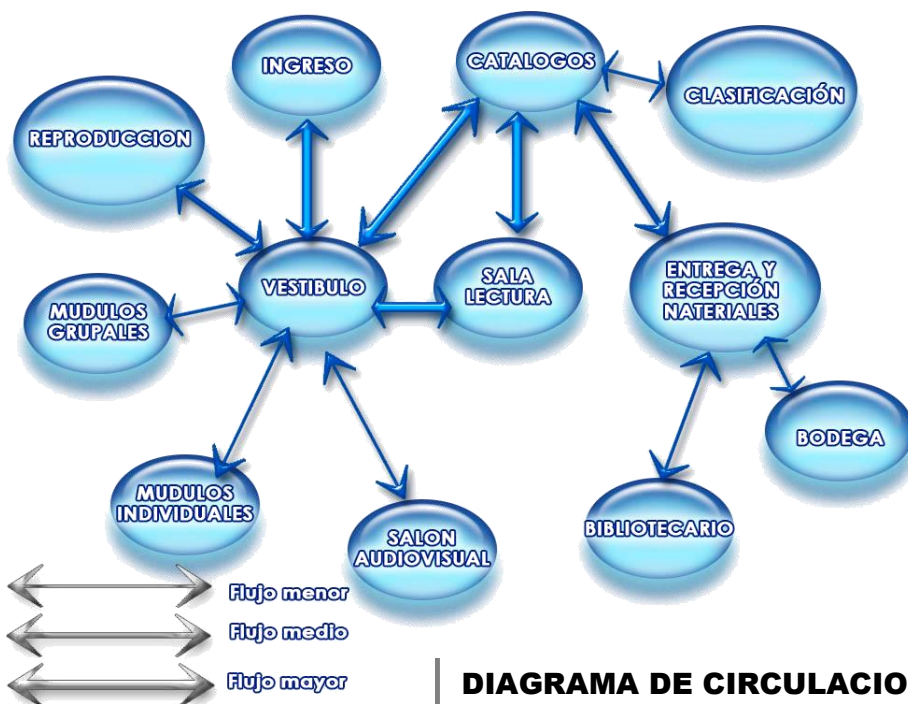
INGRESO

CATALOGOS

CLASIFICACIÓN

REPRODUCCION

VESTIBULO

SALA LECTURA

ENTREGA Y RECEPCIÓN NATERIALES

MUDULOS GRUPALES

BODEGA

MUDULOS INDIVIDUALES

SALON AUDIOVISUAL

BIBLIOTECARIO

Flujo menor

Flujo medio

Flujo mayor

DIAGRAMA DE CIRCULACIO